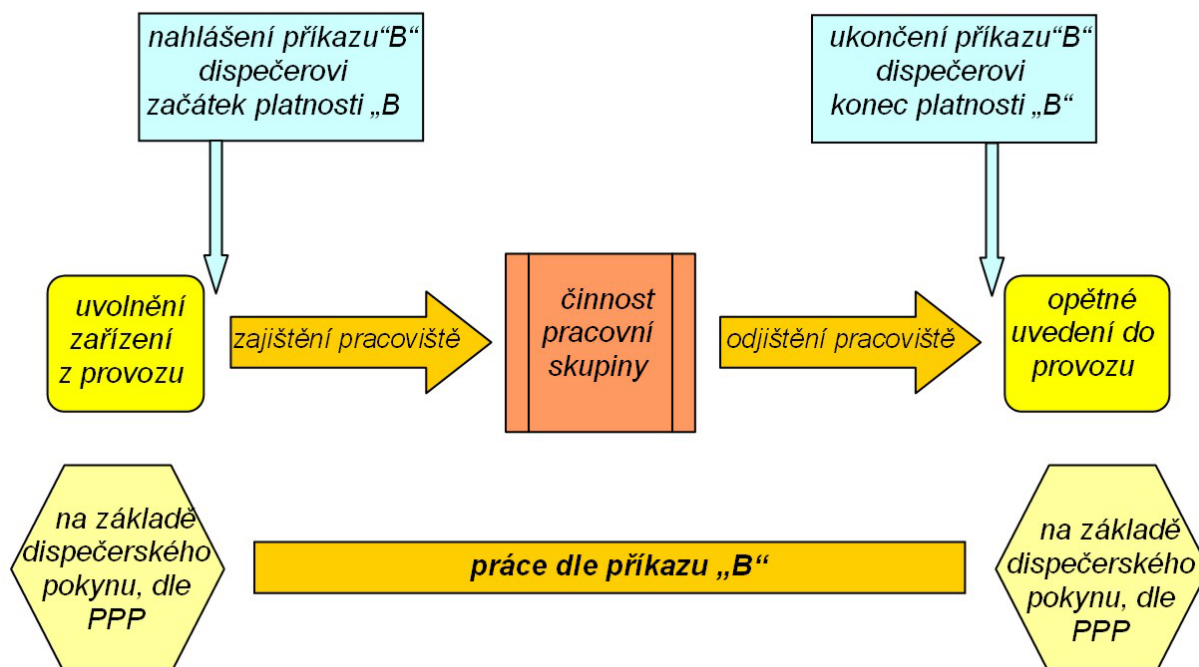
nahlášení příkazu“B“ dispečerovi začátek platnosti „B

ukončení příkazu“B“ dispečerovi konec platnosti „B“

uvolnění zařízení z provozu

zajištění pracoviště

činnost pracovní skupiny

odjištění pracoviště

opětné uvedení do provozu

na základě dispečerského pokynu, dle PPP

práce dle příkazu „B“

na základě dispečerského pokynu, dle PPP